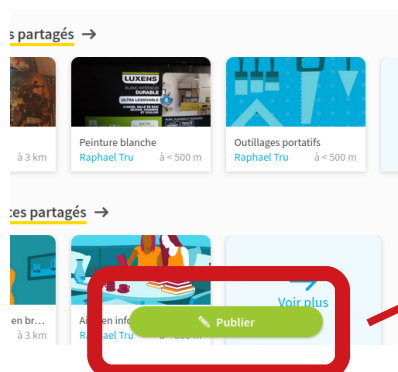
s partagés →

à 3 km

LUXENS
BLANC INTÉRIEUR
DURABLE
ULTRA LESSIVABLE

Peinture blanche
Raphael Tru à < 500 m

Outillages portatifs
Raphael Tru à < 500 m

tes partagés →

en br...

Ai... en info...

Voir plus

Publier